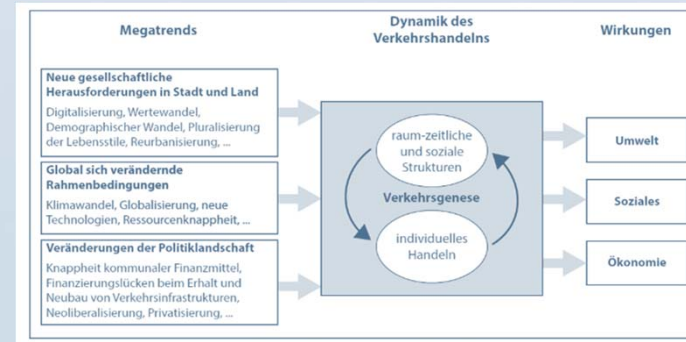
Megatrends

Dynamik des Verkehrshandelns

Wirkungen

Neue gesellschaftliche Herausforderungen in Stadt und Land
Digitalisierung, Wertewandel, Demographischer Wandel, Pluralisierung der Lebensstile, Reurbanisierung, ...

Global sich verändernde Rahmenbedingungen
Klimawandel, Globalisierung, neue Technologien, Ressourcenknappheit, ...

Veränderungen der Politiklandschaft
Knappheit kommunaler Finanzmittel, Finanzierungslücken beim Erhalt und Neubau von Verkehrsinfrastrukturen, Neoliberalisierung, Privatisierung, ...

raum-zeitliche und soziale Strukturen

Verkehrsgenese

individuelles Handeln

Umwelt

Soziales

Ökonomie